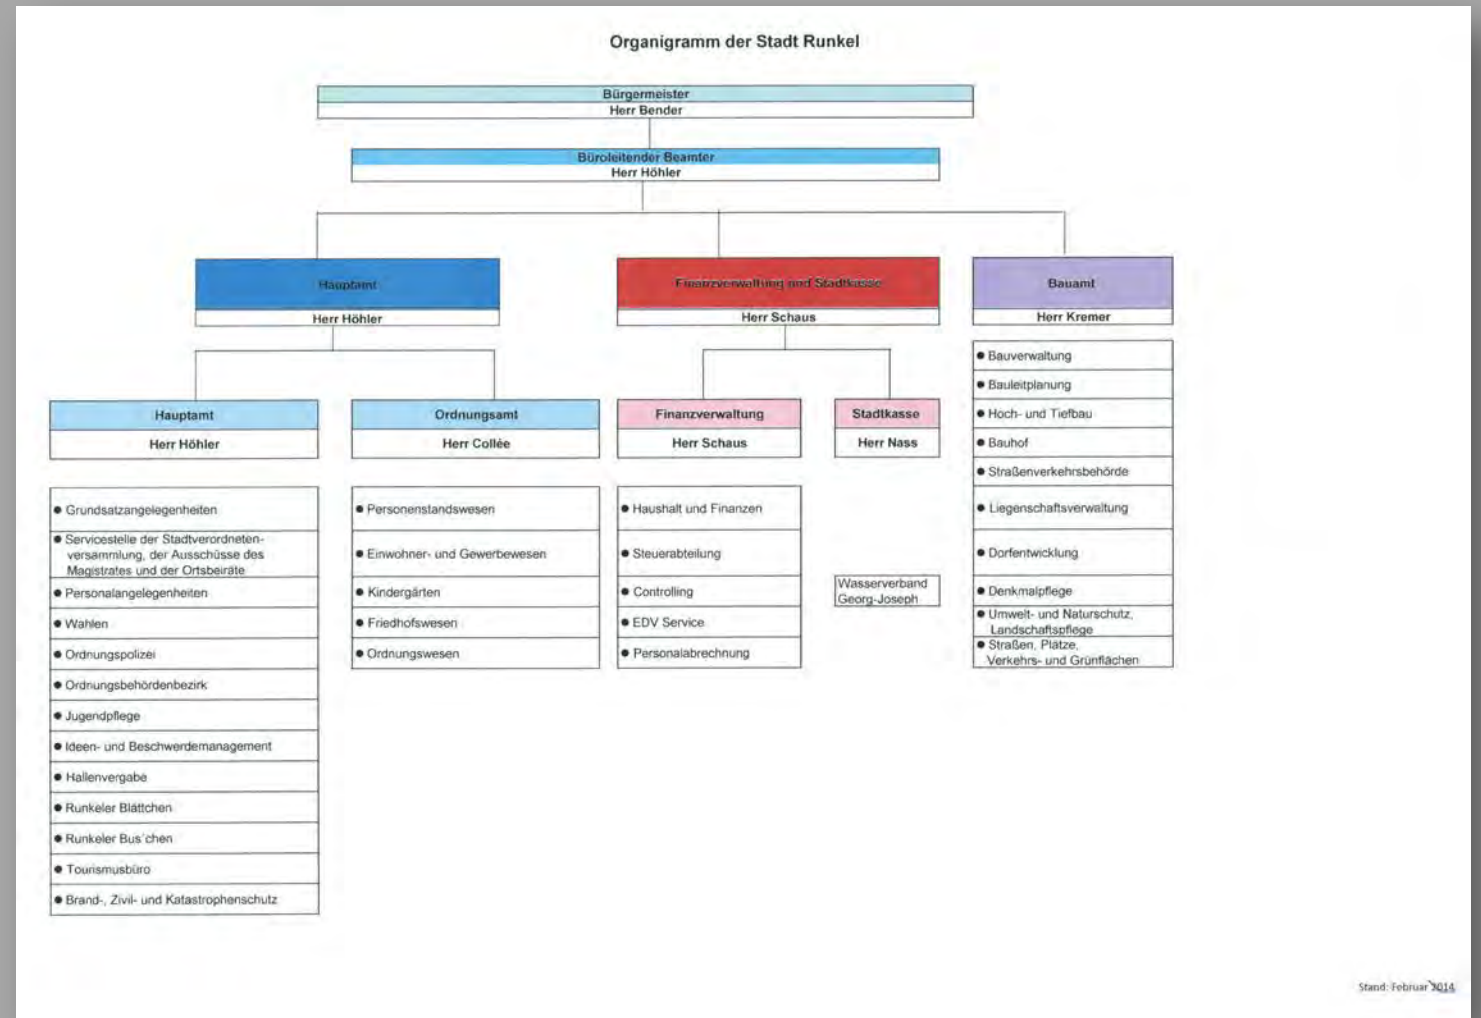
Organigramm der Stadt Runkel

Bürgermeister
Herr Bender

Büroleitender Beamter
Herr Höhler

Hauptamt
Herr Höhler

Finanzverwaltung und Stadtkasse
Herr Schaus

Bauamt
Herr Kremer

Hauptamt
Herr Höhler

- Grundsatzangelegenheiten
- Servicestelle der Stadtverordnetenversammlung, der Ausschüsse des Magistrates und der Ortsbeiräte
- Personalangelegenheiten
- Wahlen
- Ordnungspolizei
- Ordnungsbehördenbezirk
- Jugendpflege
- Ideen- und Beschwerdemanagement
- Hallenvergabe
- Runkeler Blättchen
- Runkeler Bus´chen
- Tourismusbüro
- Brand-, Zivil- und Katastrophenschutz

Ordnungsamt
Herr Collée

- Personenstandswesen
- Einwohner- und Gewerbewesen
- Kindergärten
- Friedhofswesen
- Ordnungswesen

Finanzverwaltung
Herr Schaus

- Haushalt und Finanzen
- Steuerabteilung
- Controlling
- EDV Service
- Personalabrechnung

Stadtkasse
Herr Nass

Wasserverband Georg-Joseph

- Bauverwaltung
- Bauleitplanung
- Hoch- und Tiefbau
- Bauhof
- Straßenverkehrsbehörde
- Liegenschaftsverwaltung
- Dorfentwicklung
- Denkmalpflege
- Umwelt- und Naturschutz, Landschaftspflege
- Straßen, Plätze, Verkehrs- und Grünflächen

Stand: Februar 2014